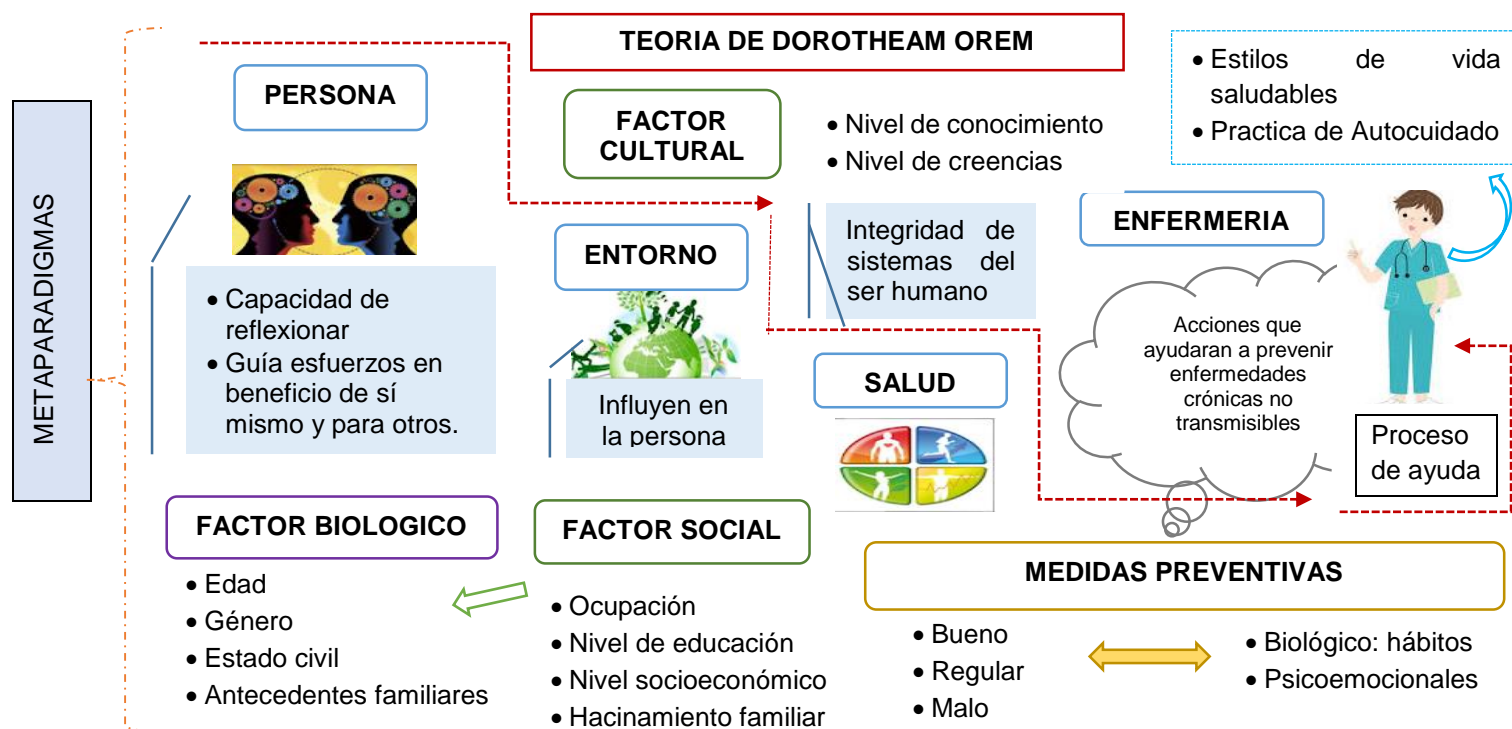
TEORIA DE DOROTHEAM OREM

METAPARADIGMAS

PERSONA

- Capacidad de reflexionar
- Guía esfuerzos en beneficio de sí mismo y para otros.

FACTOR CULTURAL

- Nivel de conocimiento
- Nivel de creencias

Integridad de sistemas del ser humano

ENTORNO

Influyen en la persona

SALUD

- Estilos de vida saludables
- Practica de Autocuidado

ENFERMERIA

Acciones que ayudaran a prevenir enfermedades crónicas no transmisibles

Proceso de ayuda

FACTOR BIOLOGICO

- Edad
- Género
- Estado civil
- Antecedentes familiares

FACTOR SOCIAL

- Ocupación
- Nivel de educación
- Nivel socioeconómico
- Hacinamiento familiar

MEDIDAS PREVENTIVAS

- Bueno
- Regular
- Malo

- Biológico: hábitos
- Psicoemocionales